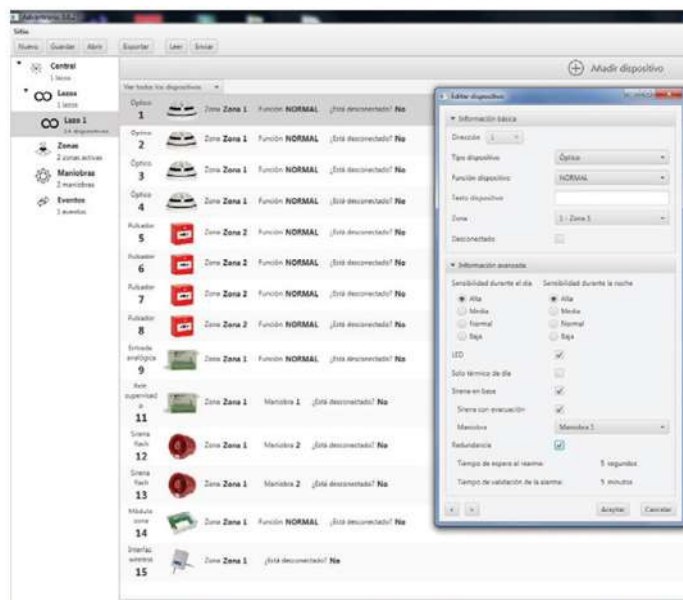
Advantronic 3.8.2

Sitio

Nuevo Guardar Abrir Exportar Leer Enviar

Central
1 lazos

Lazos
1 lazos

Lazo 1
14 dispositivos

Zonas
2 zonas activas

Maniobras
2 maniobras

Eventos
1 eventos

Añadir dispositivo

Ver todos los dispositivos

| | | |
|---|---|---|
| Óptico 1 | Zona Zona 1 | Función NORMAL ¿Está desconectado? No |
| Óptico 2 | Zona Zona 1 | Función NORMAL ¿Está desconectado? No |
| Óptico 3 | Zona Zona 1 | Función NORMAL ¿Está desconectado? No |
| Óptico 4 | Zona Zona 1 | Función NORMAL ¿Está desconectado? No |
| Pulsador 5 | Zona Zona 2 | Función NORMAL ¿Está desconectado? No |
| Pulsador 6 | Zona Zona 2 | Función NORMAL ¿Está desconectado? No |
| Pulsador 7 | Zona Zona 2 | Función NORMAL ¿Está desconectado? No |
| Pulsador 8 | Zona Zona 2 | Función NORMAL ¿Está desconectado? No |
| Entrada analógica 9 | Zona Zona 1 | Función NORMAL ¿Está desconectado? No |
| Aviso supervisado 11 | Zona Zona 1 | Maniobra 1 ¿Está desconectado? No |
| Sirena flash 12 | Zona Zona 1 | Maniobra 2 ¿Está desconectado? No |
| Sirena flash 13 | Zona Zona 1 | Maniobra 2 ¿Está desconectado? No |
| Módulo zona 14 | Zona Zona 1 | Función NORMAL ¿Está desconectado? No |
| Interfaz wireless 15 | Zona Zona 1 | ¿Está desconectado? No |

Editar dispositivo

Información básica

Dirección 1

Tipo dispositivo Óptico

Función dispositivo NORMAL

Texto dispositivo

Zona 1 - Zona 1

Desconectado

Información avanzada

Sensibilidad durante el día
Alta
Media
Normal
Baja

Sensibilidad durante la noche
Alta
Media
Normal
Baja

LED

Solo térmico de día

Sirena en base

Sirena con evacuación

Maniobra Maniobra 1

Redundancia

Tiempo de espera al rearme 5 segundos

Tiempo de validación de la alarma 5 minutos

Aceptar Cancelar